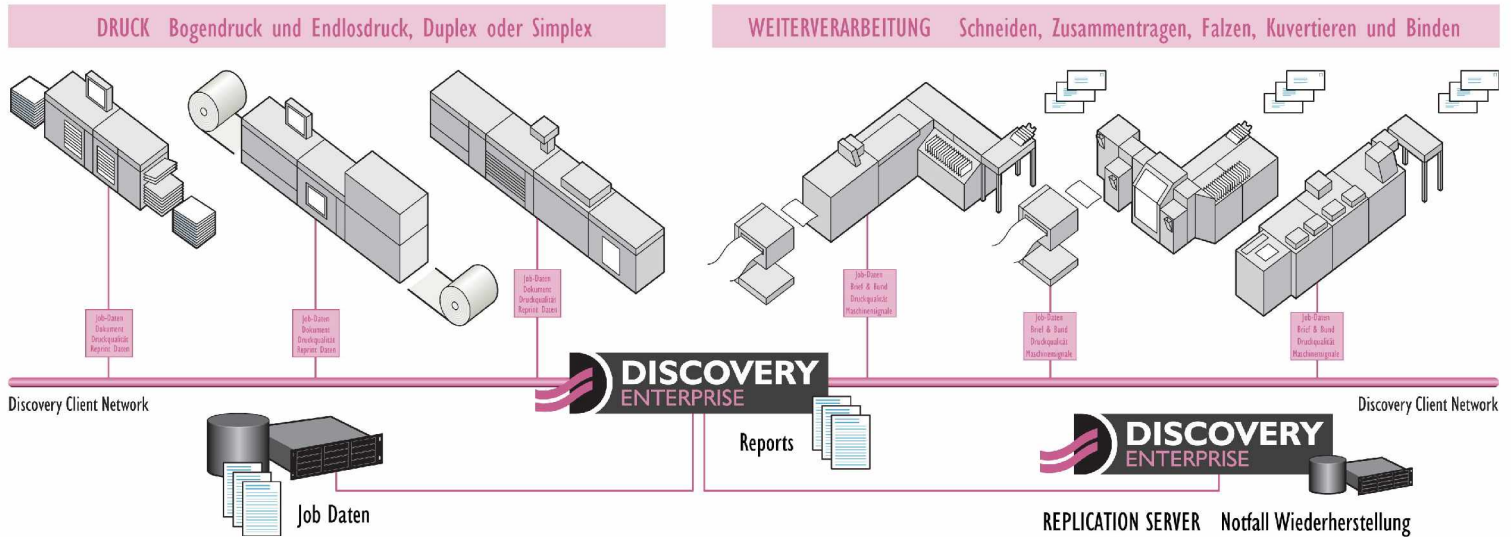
DRUCK Bogendruck und Endlosdruck, Duplex oder Simplex

WEITERVERARBEITUNG Schneiden, Zusammentragen, Falzen, Kuvertieren und Binden

Job-Daten
Dokument
Druckqualität
Reprint Daten

Job-Daten
Dokument
Druckqualität
Reprint Daten

Job-Daten
Dokument
Druckqualität
Reprint Daten

Job-Daten
Brief & Bund
Druckqualität
Maschinensignale

Job-Daten
Brief & Bund
Druckqualität
Maschinensignale

Job-Daten
Brief & Bund
Druckqualität
Maschinensignale

DISCOVERY
ENTERPRISE

Discovery Client Network

Discovery Client Network

Reports

Job Daten

DISCOVERY
ENTERPRISE

REPLICATION SERVER Notfall Wiederherstellung